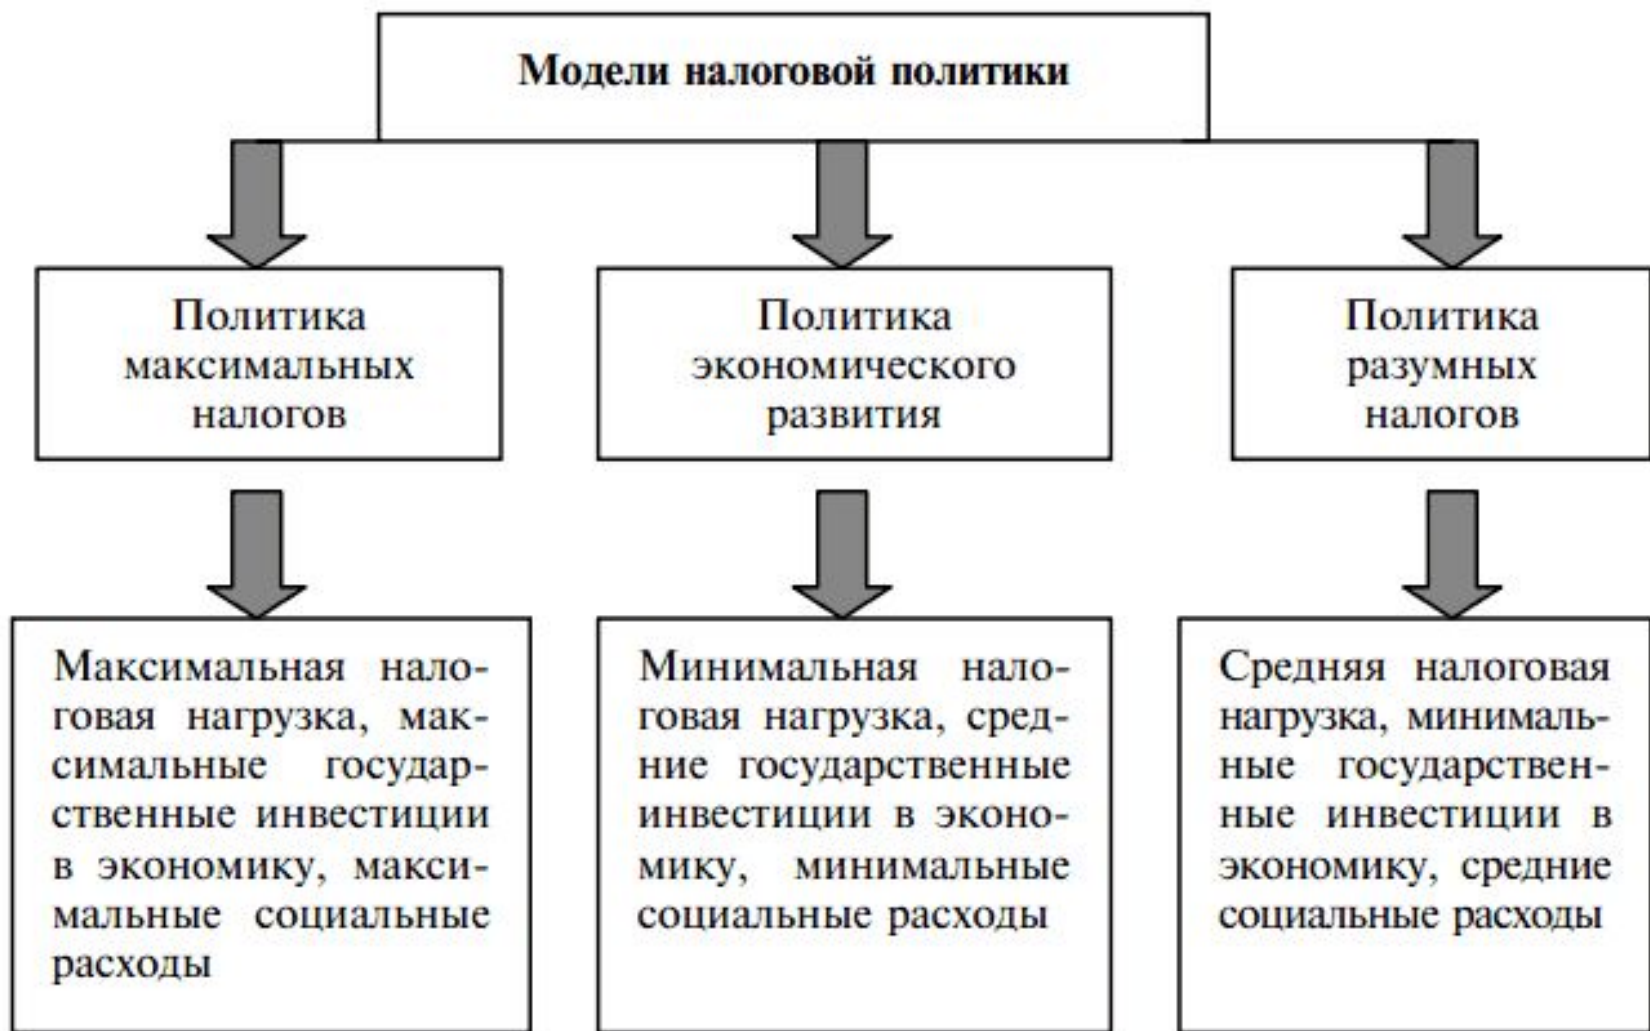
Модели налоговой политики

Политика максимальных налогов

Политика экономического развития

Политика разумных налогов

Максимальная налоговая нагрузка, максимальные государственные инвестиции в экономику, максимальные социальные расходы

Минимальная налоговая нагрузка, средние государственные инвестиции в экономику, минимальные социальные расходы

Средняя налоговая нагрузка, минимальные государственные инвестиции в экономику, средние социальные расходы